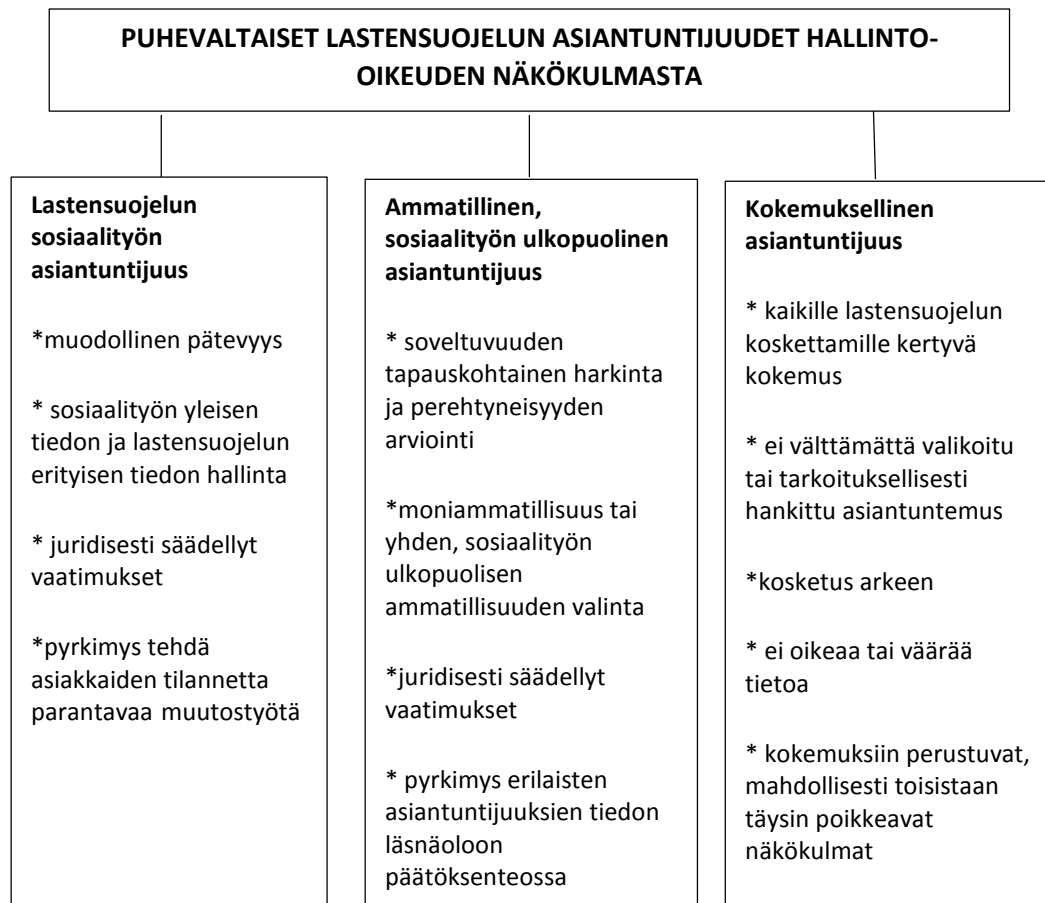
PUHEVALTAISET LASTENSUOJELUN ASIANTUNTIJUUDET HALLINTO-OIKEUDEN NÄKÖKULMASTA

**Lastensuojelun sosiaalityön asiantuntijuus**

*muodollinen pätevyys

* sosiaalityön yleisen tiedon ja lastensuojelun erityisen tiedon hallinta

* juridisesti säädellyt vaatimukset

*pyrkimys tehdä asiakkaiden tilannetta parantavaa muutostyötä

**Ammatillinen, sosiaalityön ulkopuolinen asiantuntijuus**

* soveltuvuuden tapauskohtainen harkinta ja perehtyneisyyden arviointi

*moniammatillisuus tai yhden, sosiaalityön ulkopuolisen ammatillisuuden valinta

*juridisesti säädellyt vaatimukset

* pyrkimys erilaisten asiantuntijuuksien tiedon läsnäoloon päätöksenteossa

**Kokemuksellinen asiantuntijuus**

* kaikille lastensuojelun koskettamille kertyvä kokemus

* ei välttämättä valikoitu tai tarkoituksellisesti hankittu asiantuntemus

*kosketus arkeen

* ei oikeaa tai väärää tietoa

* kokemuksiin perustuvat, mahdollisesti toisistaan täysin poikkeavat näkökulmat